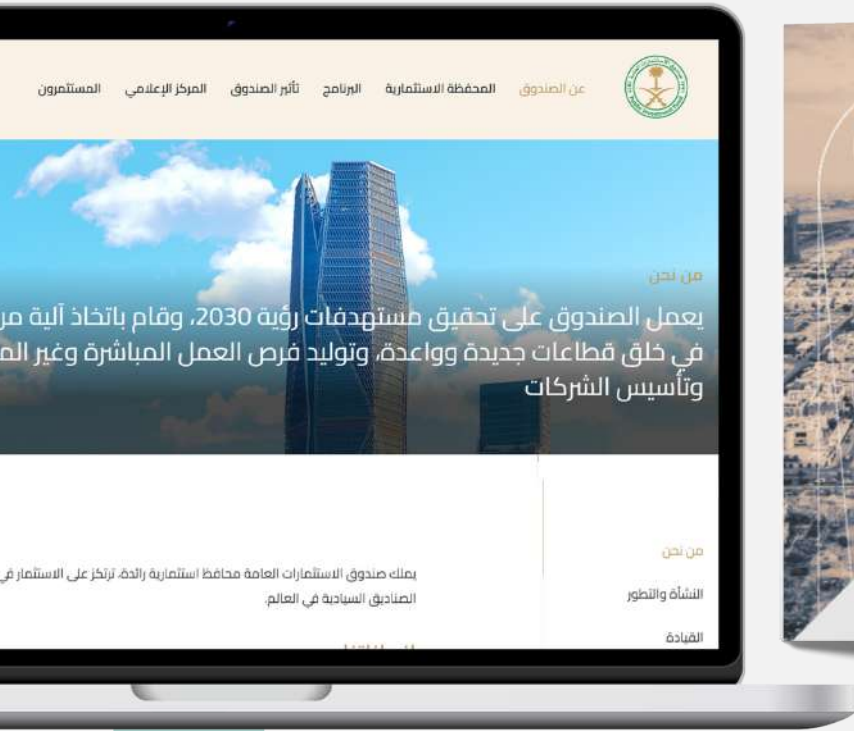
عن الصندوق المحفظة الاستثمارية البرنامج تأثير الصندوق المركز الإعلامي المستثمرون

من نحن

يعمل الصندوق على تحقيق مستهدفات رؤية 2030، وقام باتخاذ آلية مر
في خلق قطاعات جديدة وواعدة، وتوليد فرص العمل المباشرة وغير الم
وتأسيس الشركات

من نحن

النشأة والتطور

القيادة

يملك صندوق الاستثمارات العامة محافظ استثمارية رائدة، ترتكز على الاستثمار في
الصناديق السيادية في العالم.